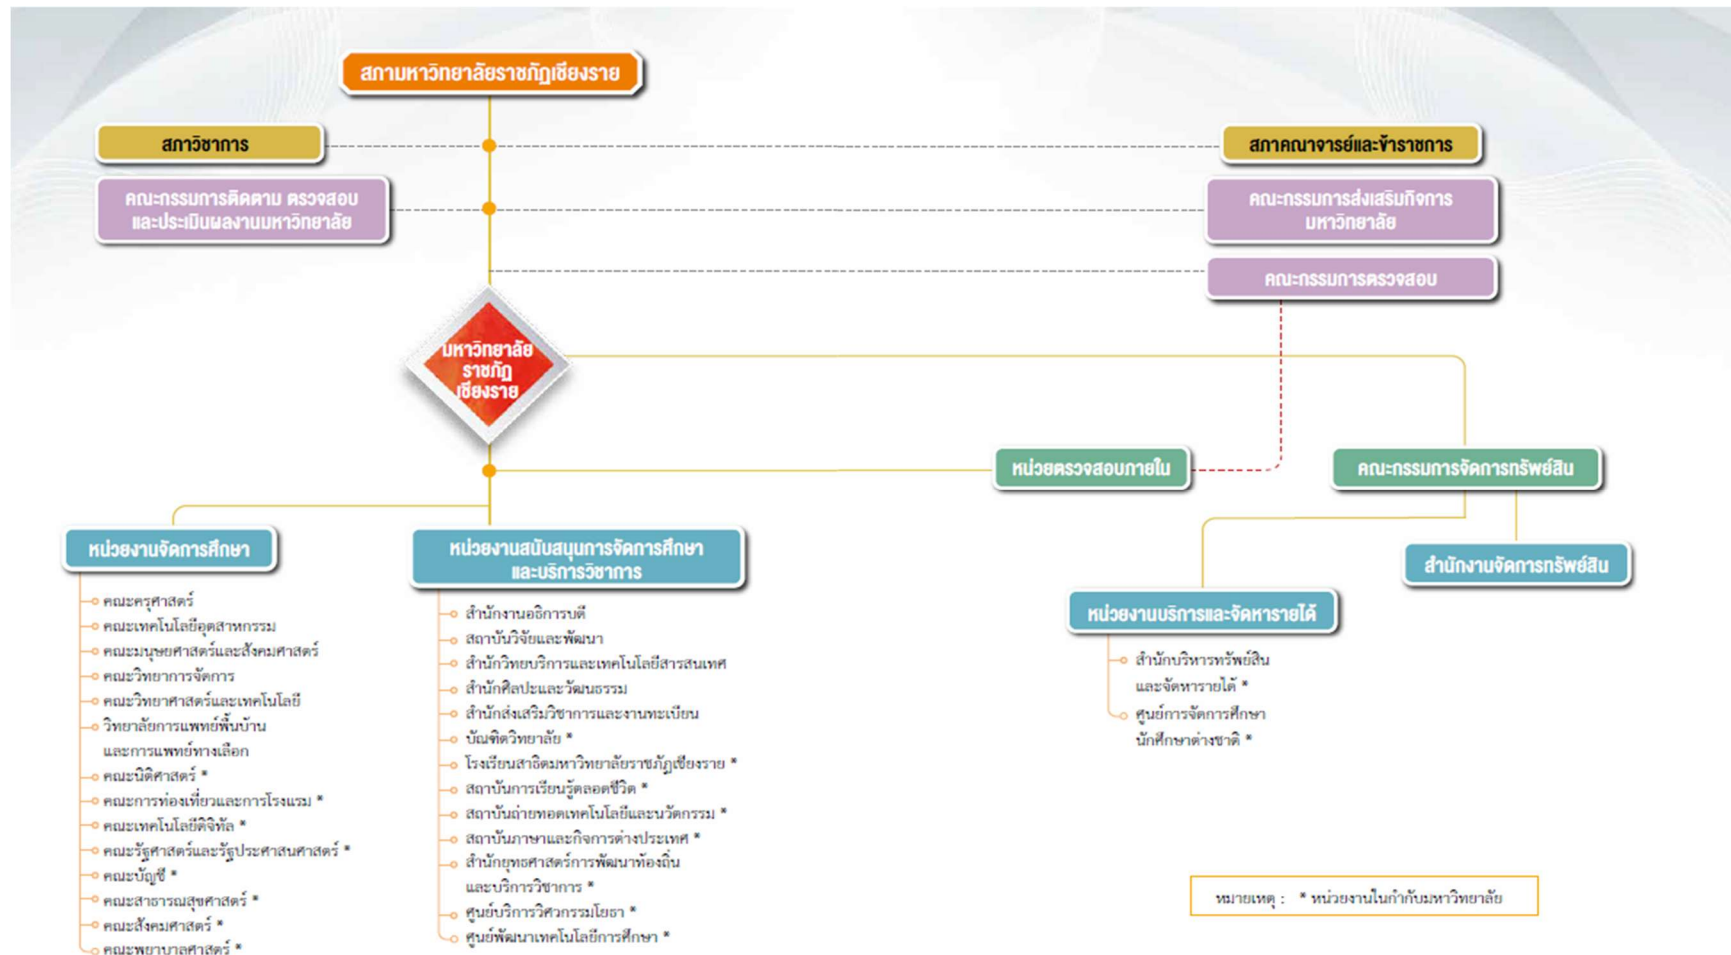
สภามหาวิทยาลัยราชภัฏเชียงราย

สภาวิชาการ

สภาคณาจารย์และข้าราชการ

คณะกรรมการติดตาม ตรวจสอบ และประเมินผลงานมหาวิทยาลัย

คณะกรรมการส่งเสริมกิจการมหาวิทยาลัย

คณะกรรมการตรวจสอบ

มหาวิทยาลัย ราชภัฏ เชียงราย

หน่วยตรวจสอบภายใน

คณะกรรมการจัดการทรัพย์สิน

สำนักงานจัดการทรัพย์สิน

หน่วยงานจัดการศึกษา

- คณะครุศาสตร์
- คณะเทคโนโลยีอุตสาหกรรม
- คณะมนุษยศาสตร์และสังคมศาสตร์
- คณะวิทยาการจัดการ
- คณะวิทยาศาสตร์และเทคโนโลยี
- วิทยาลัยการแพทย์พื้นบ้านและการแพทย์ทางเลือก
- คณะนิติศาสตร์ *
- คณะการท่องเที่ยวและการโรงแรม *
- คณะเทคโนโลยีดิจิทัล *
- คณะรัฐศาสตร์และรัฐประศาสนศาสตร์ *
- คณะบัญชี *
- คณะสาธารณสุขศาสตร์ *
- คณะสังคมศาสตร์ *
- คณะพยาบาลศาสตร์ *

หน่วยงานสนับสนุนการจัดการศึกษาและบริการวิชาการ

- สำนักงานอธิการบดี
- สถาบันวิจัยและพัฒนา
- สำนักวิทยบริการและเทคโนโลยีสารสนเทศ
- สำนักศิลปะและวัฒนธรรม
- สำนักส่งเสริมวิชาการและงานทะเบียน
- บัณฑิตวิทยาลัย *
- โรงเรียนสาธิตมหาวิทยาลัยราชภัฏเชียงราย *
- สถาบันการเรียนรู้ตลอดชีวิต *
- สถาบันถ่ายทอดเทคโนโลยีและนวัตกรรม *
- สถาบันภาษาและกิจการต่างประเทศ *
- สำนักยุทธศาสตร์การพัฒนาท้องถิ่นและบริการวิชาการ *
- ศูนย์บริการวิศวกรรมโยธา *
- ศูนย์พัฒนาเทคโนโลยีการศึกษา *

หน่วยงานบริการและจัดหารายได้

- สำนักบริหารทรัพย์สินและจัดหารายได้ *
- ศูนย์การจัดการศึกษานักศึกษาต่างชาติ *

หมายเหตุ : * หน่วยงานในกำกับมหาวิทยาลัย